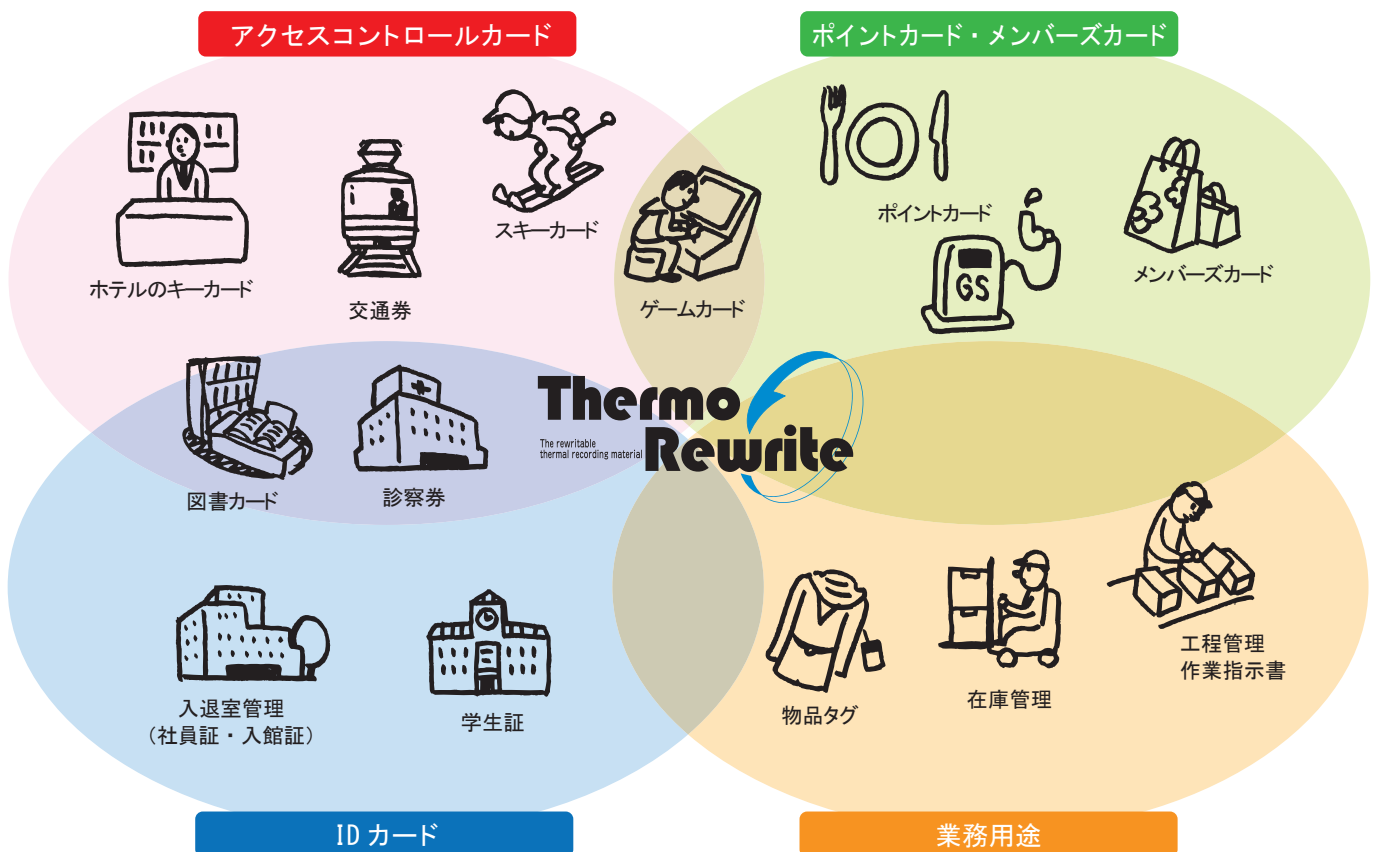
アクセスコントロールカード

ポイントカード・メンバーズカード

ホテルのキーカード

交通券

スキーカード

ゲームカード

ポイントカード

GS

メンバーズカード

Thermo Rewrite
The rewritable thermal recording material

図書カード

診察券

入退室管理
（社員証・入館証）

学生証

物品タグ

在庫管理

工程管理
作業指示書

ID カード

業務用途